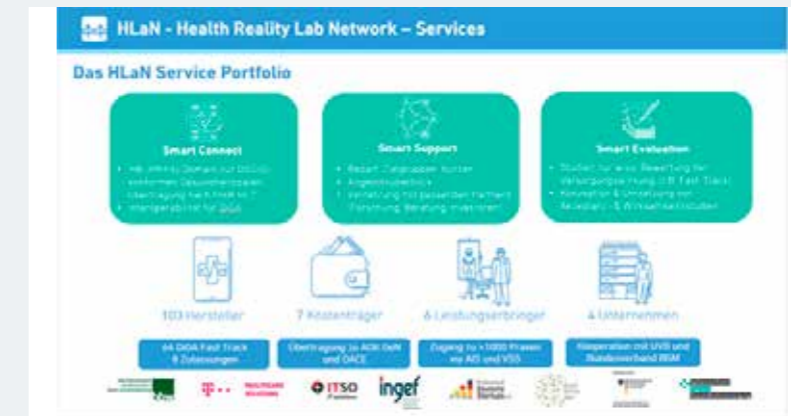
HLaN - Health Reality Lab Network – Services

Das HLaN Service Portfolio

Smart Connect

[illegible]

Smart Support

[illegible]

Smart Evaluation

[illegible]

103 Hersteller

7 Kostenträger

6 Leistungserbringer

4 Unternehmen

64 DiGA Fast Track 8 Zulassungen

Übertragung zu AOK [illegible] und DACE

Zugang zu >1000 Praxen via AIS und VSS

Kooperation mit UVB und Bundesverband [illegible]

ITSO

ingef